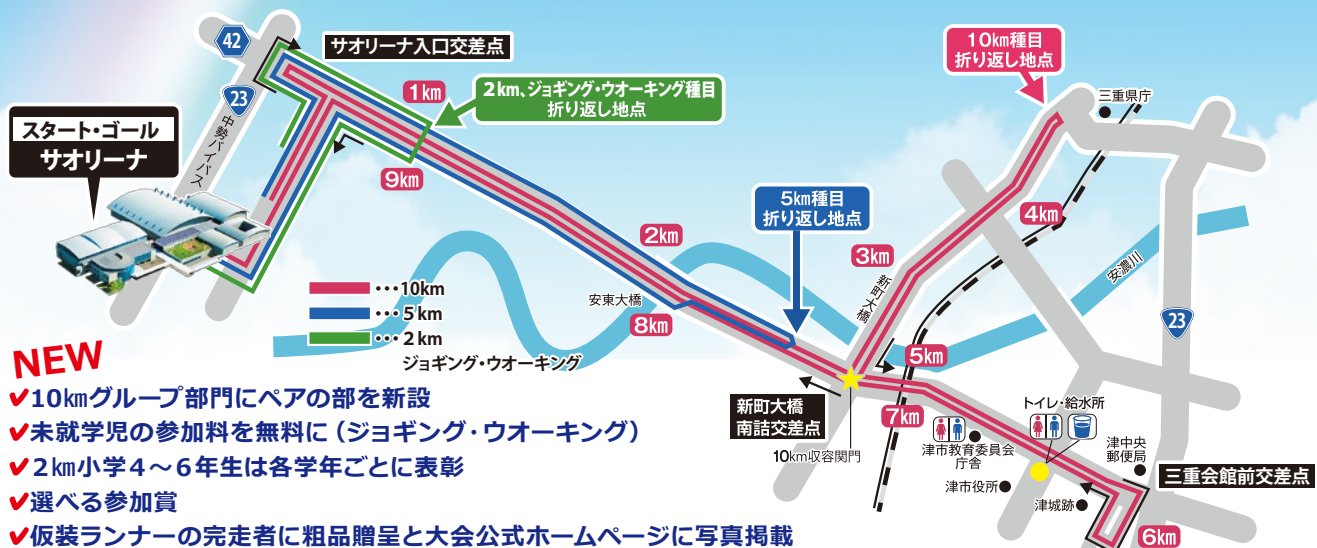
42

23

サオリーナ入口交差点

1㎞

2㎞、ジョギング・ウオーキング種目
折り返し地点

10㎞種目
折り返し地点

三重県庁

スタート・ゴール
サオリーナ

中勢バイパス

9㎞

4㎞

5㎞種目
折り返し地点

2㎞

3㎞

新町大橋

安濃川

・・・10㎞
・・・5㎞
・・・2㎞
ジョギング・ウオーキング

安東大橋

8㎞

23

5㎞

NEW
✔10㎞グループ部門にペアの部を新設
✔未就学児の参加料を無料に（ジョギング・ウオーキング）
✔2㎞小学4～6年生は各学年ごとに表彰
✔選べる参加賞
✔仮装ランナーの完走者に粗品贈呈と大会公式ホームページに写真掲載

新町大橋
南詰交差点

7㎞

トイレ・給水所

津市教育委員会
庁舎

津中央
郵便局

10㎞収容関門

津市役所

三重会館前交差点

津城跡

6㎞